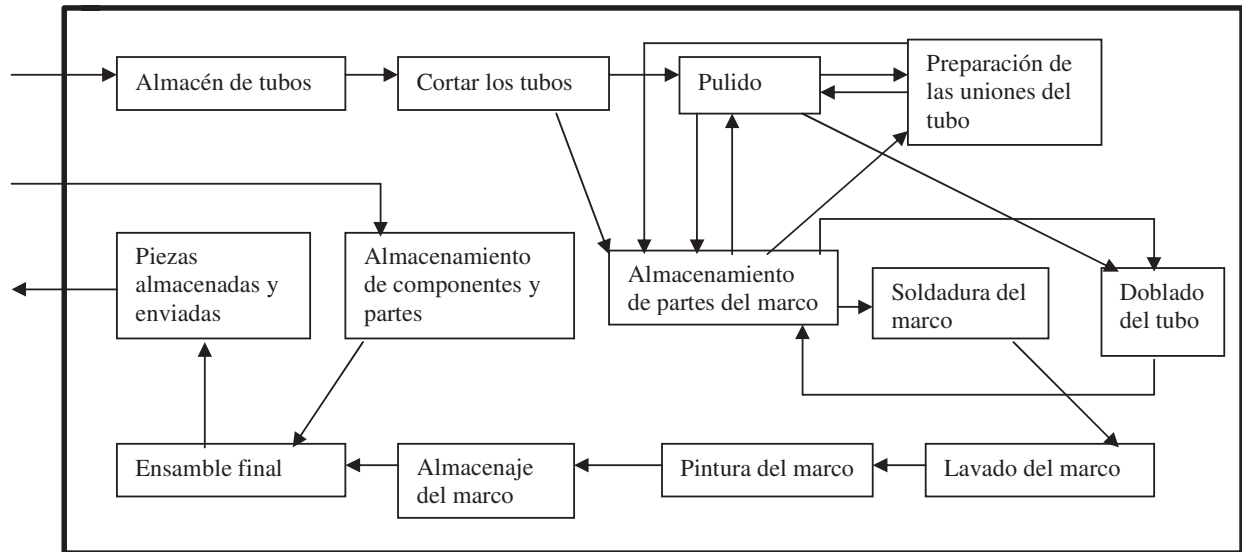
Almacén de tubos

Cortar los tubos

Pulido

Preparación de las uniones del tubo

Piezas almacenadas y enviadas

Almacenamiento de componentes y partes

Almacenamiento de partes del marco

Soldadura del marco

Doblado del tubo

Ensamble final

Almacenaje del marco

Pintura del marco

Lavado del marco